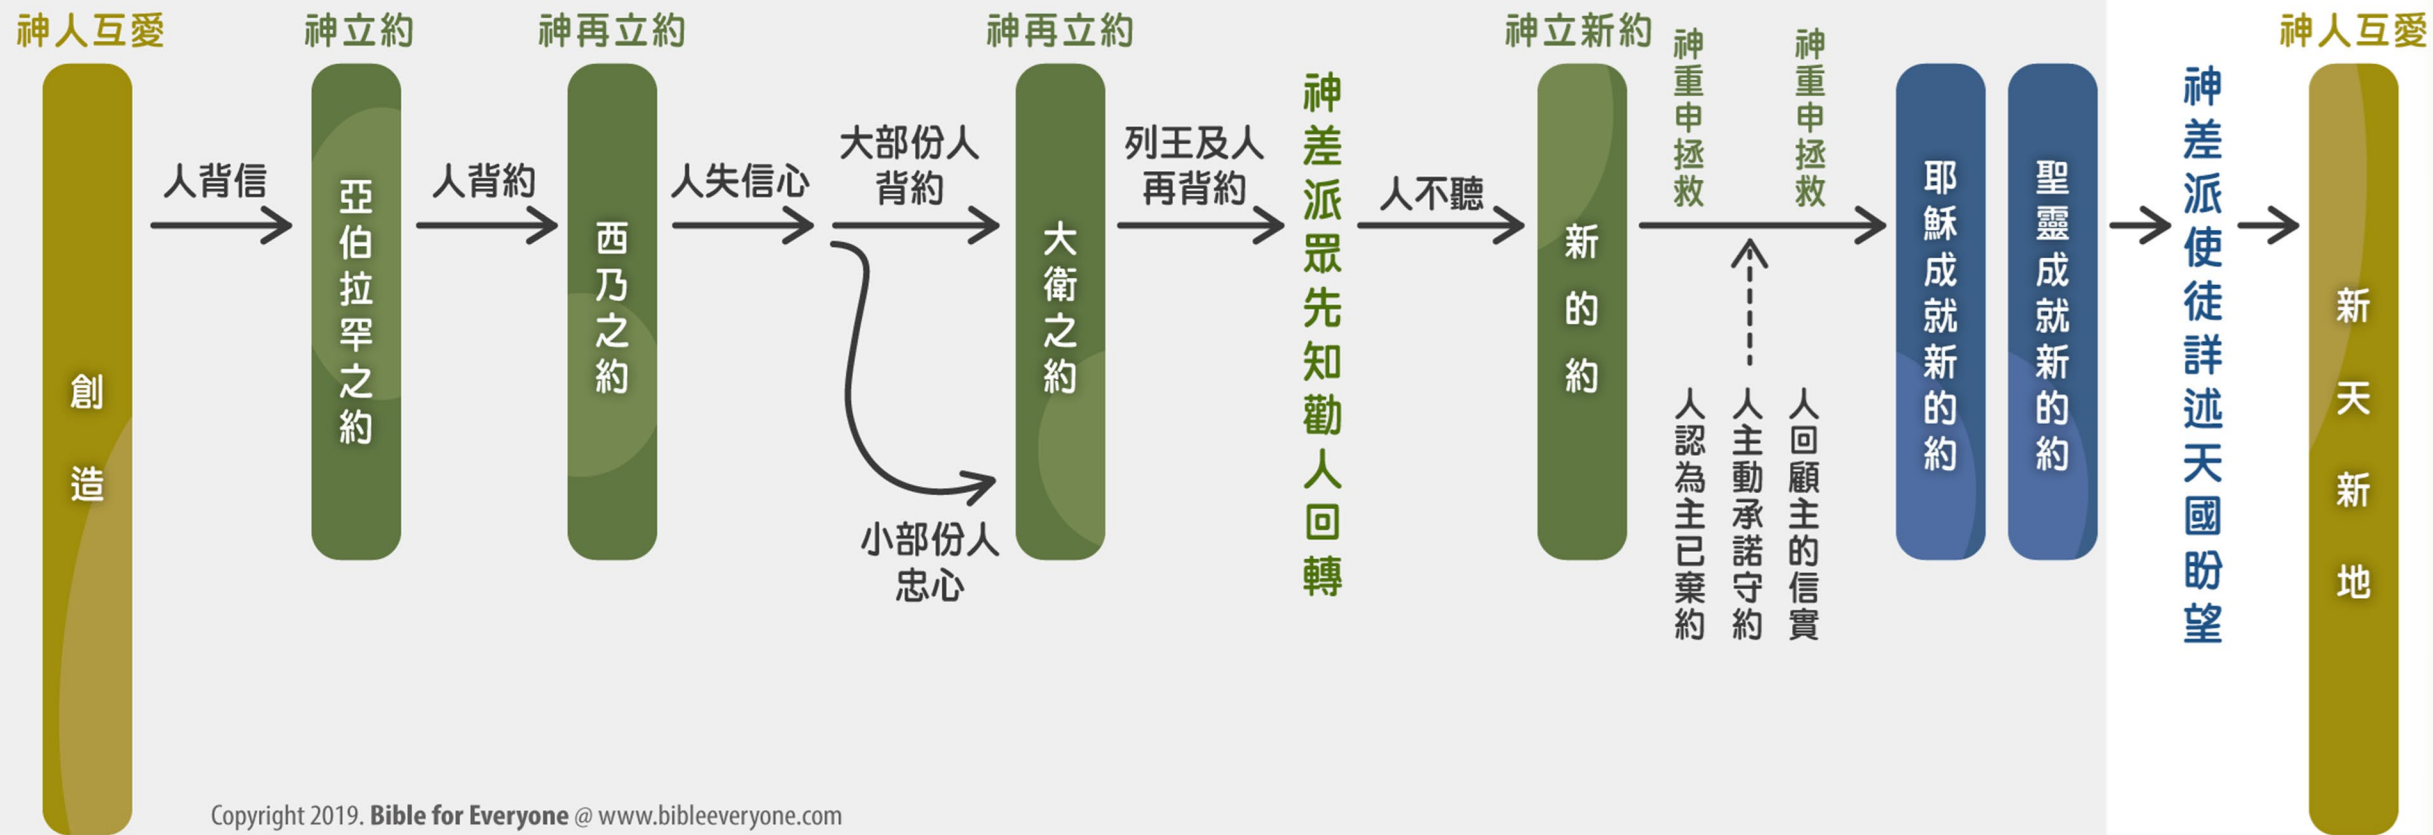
神人互愛

創造

人背信

神立約

亞伯拉罕之約

人背約

神再立約

西乃之約

人失信心

大部份人背約

小部份人忠心

神再立約

大衛之約

列王及人再背約

神差派眾先知勸人回轉

人不聽

神立新約

新的約

神重申拯救

人認為主已棄約

人主動承諾守約

神重申拯救

人回顧主的信實

耶穌成就新的約

聖靈成就新的約

神差派使徒詳述天國盼望

神人互愛

新天新地

Copyright 2019. Bible for Everyone @ www.bibleeveryone.com